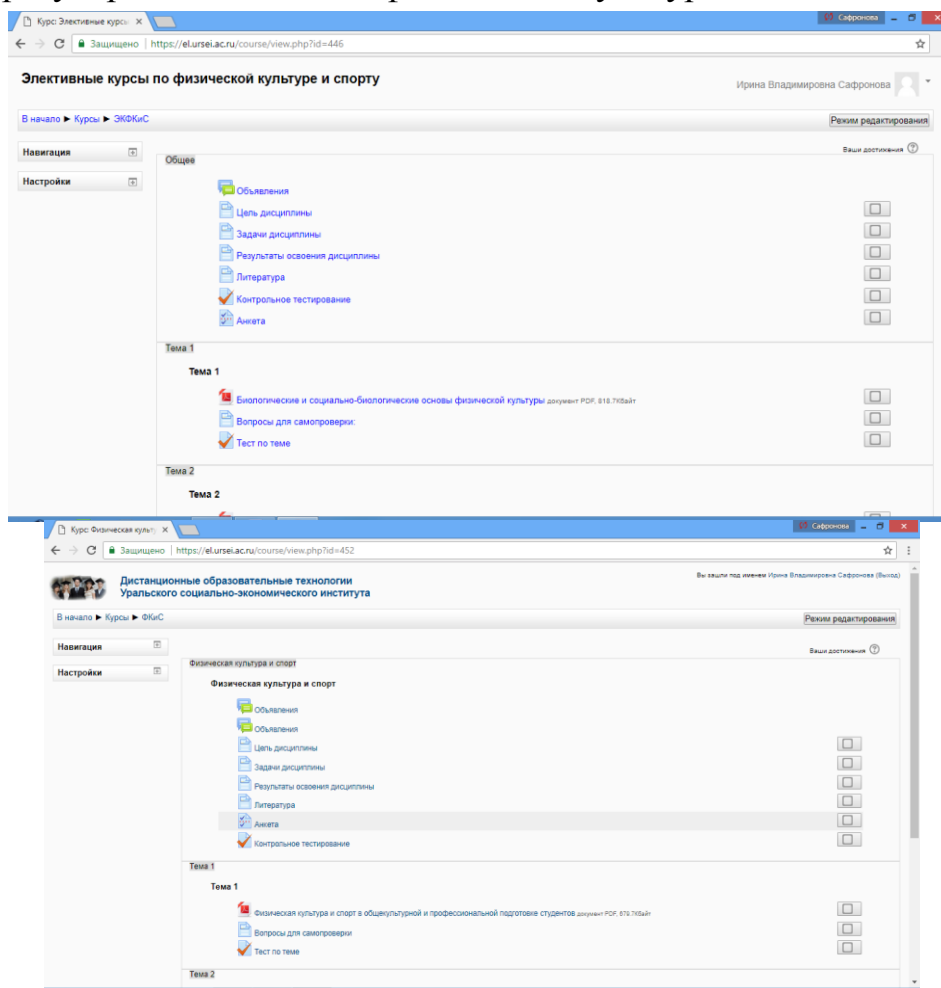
Курс: Элективные курсы ×

Сафронова

Защищено | https://el.ursei.ac.ru/course/view.php?id=446

Элективные курсы по физической культуре и спорту

Ирина Владимировна Сафронова

В начало ► Курсы ► ЭКФКиС

Режим редактирования

Навигация

Настройки

Ваши достижения

Общее

Объявления

Цель дисциплины

Задачи дисциплины

Результаты освоения дисциплины

Литература

Контрольное тестирование

Анкета

Тема 1

Тема 1

Биологические и социально-биологические основы физической культуры документ PDF, 818.7Кбайт

Вопросы для самопроверки:

Тест по теме

Тема 2

Тема 2

Курс: Физическая культ ×

Сафронова

Защищено | https://el.ursei.ac.ru/course/view.php?id=452

Дистанционные образовательные технологии Уральского социально-экономического института

Вы зашли под именем Ирина Владимировна Сафронова (Выход)

В начало ► Курсы ► ФКиС

Режим редактирования

Навигация

Настройки

Ваши достижения

Физическая культура и спорт

Физическая культура и спорт

Объявления

Объявления

Цель дисциплины

Задачи дисциплины

Результаты освоения дисциплины

Литература

Анкета

Контрольное тестирование

Тема 1

Тема 1

Физическая культура и спорт в общекультурной и профессиональной подготовке студентов документ PDF, 679.7Кбайт

Вопросы для самопроверки

Тест по теме

Тема 2